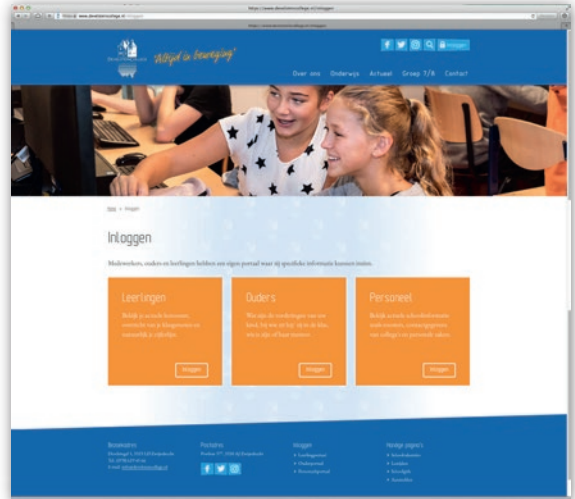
www.develsteincollege.nl/inloggen

Altijd in beweging!

Inloggen

Over ons Onderwijs Actueel Groep 7/8 Contact

Home > Inloggen

Inloggen

Medewerkers, ouders en leerlingen hebben een eigen portaal waar zij specifieke informatie kunnen inzien.

Leerlingen

Bekijk je actuele lesrooster, overzicht van je klassgenoten en natuurlijk je cijferlijst.

Inloggen

Ouders

Wat zijn de vorderingen van uw kind, hoe zit het met de klas, wie is zijn of haar mentor.

Inloggen

Personeel

Bekijk actuele schoolinformatie zoals roosters, contactgegevens van collega's en personele zaken.

Inloggen

Bezoekadres

Postadres

Inloggen

Handige pagina's